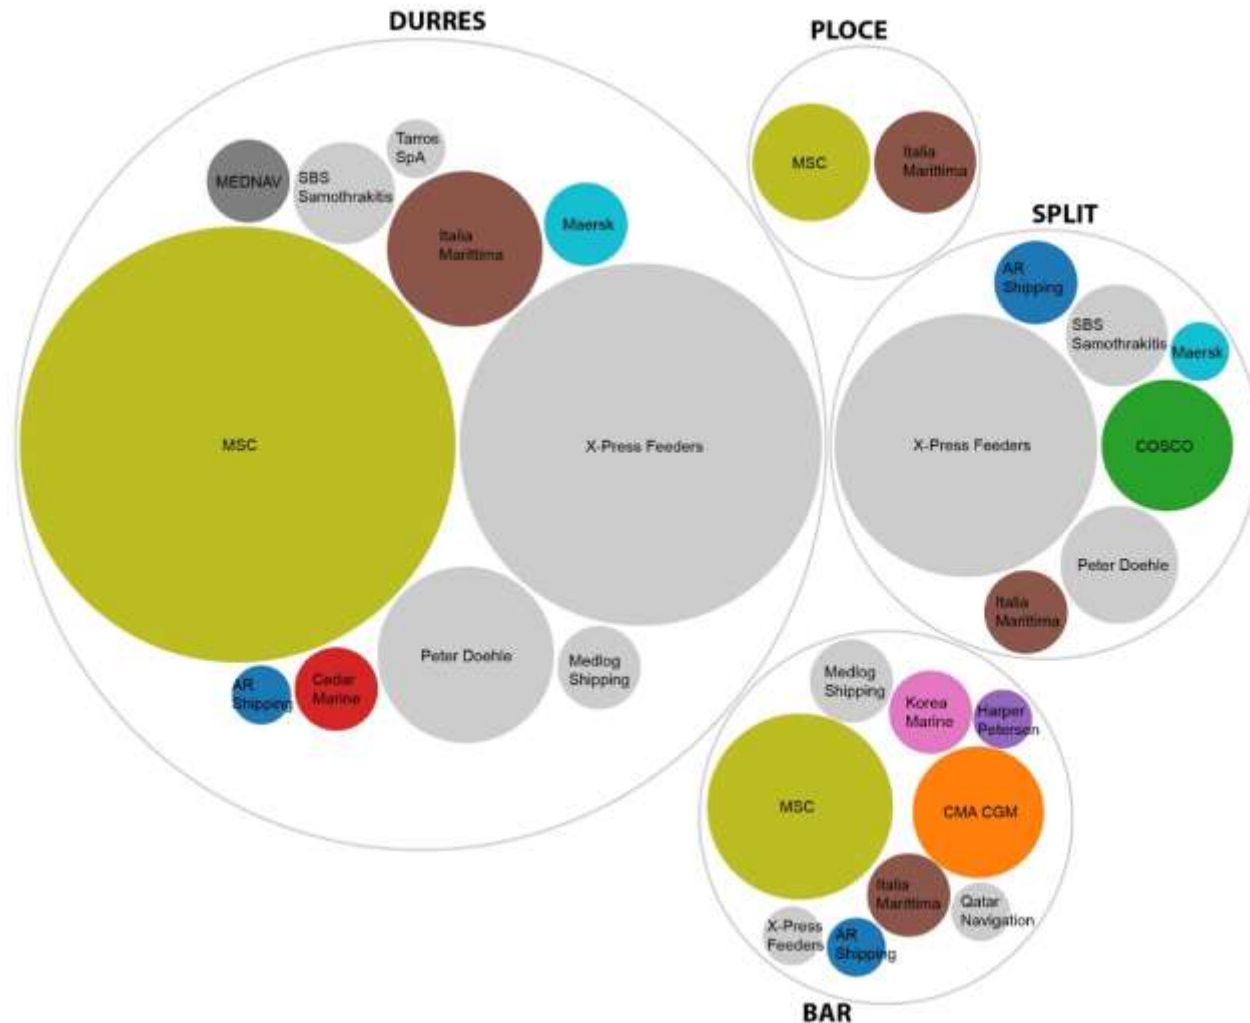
DURRES

Tarros SpA
MEDNAV
SBS Samothrakitis
Italia Marittima
Maersk
MSC
X-Press Feeders
Peter Doehle
Medlog Shipping
AR Shipping
Cedar Marine

PLOCE

MSC
Italia Marittima

SPLIT

AR Shipping
SBS Samothrakitis
Maersk
X-Press Feeders
COSCO
Peter Doehle
Italia Marittima

Medlog Shipping
Korea Marine
Harper Petersen
MSC
CMA CGM
Italia Marittima
Qatar Navigation
X-Press Feeders
AR Shipping

BAR